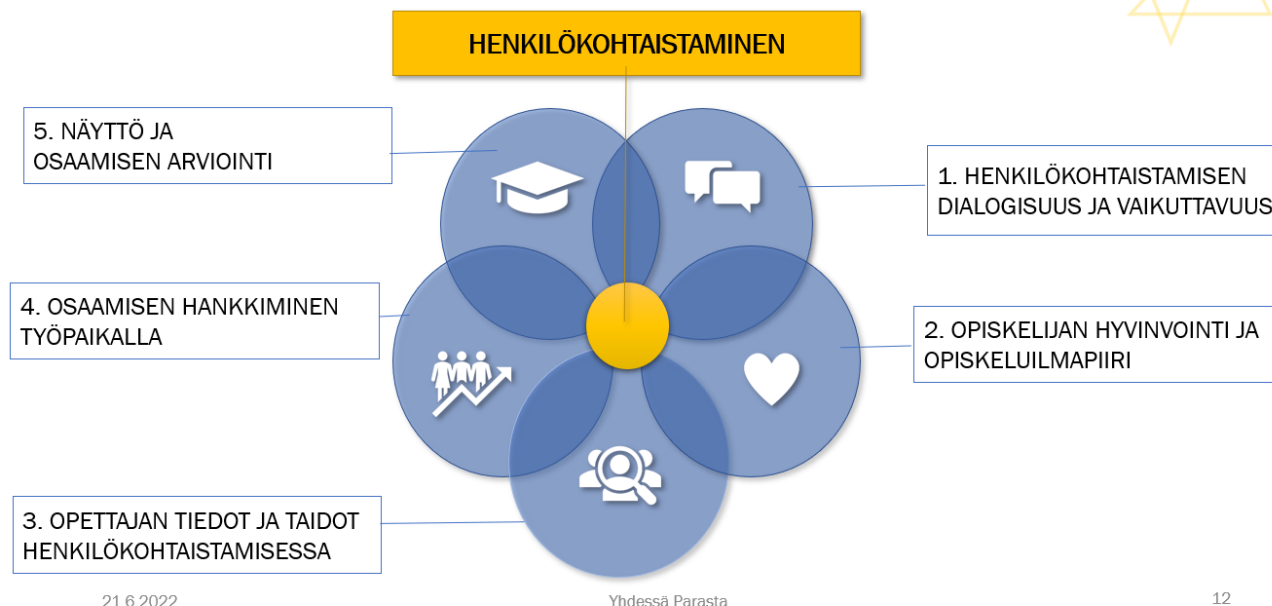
HENKILÖKOHTAISTAMINEN

5. NÄYTTÖ JA OSAAMISEN ARVIOINTI

1. HENKILÖKOHTAISTAMISEN DIALOGISUUS JA VAIKUTTAVUUS

4. OSAAMISEN HANKKIMINEN TYÖPAIKALLA

2. OPISKELIJAN HYVINVOINTI JA OPISKELUILMAPIIRI

3. OPETTAJAN TIEDOT JA TAIDOT HENKILÖKOHTAISTAMISESSA

21.6.2022

Yhdessä Parasta

12